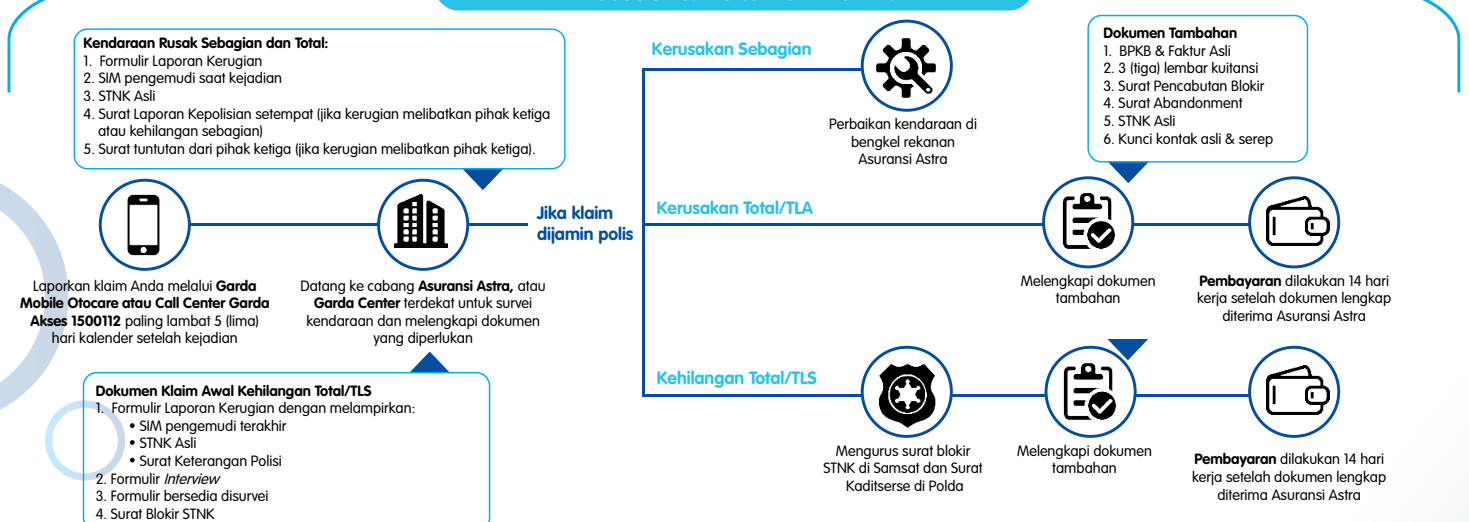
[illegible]

**Kendaraan Rusak Sebagian dan Total:**
1. Formulir Laporan Kerugian
2. SIM pengemudi saat kejadian
3. STNK Asli
4. Surat Laporan Kepolisian setempat (jika kerugian melibatkan pihak ketiga atau kehilangan sebagian)
5. Surat tuntutan dari pihak ketiga (jika kerugian melibatkan pihak ketiga).

Laporkan klaim Anda melalui **Garda Mobile Otocare atau Call Center Garda Akses 1500112** paling lambat 5 (lima) hari kalender setelah kejadian

Datang ke cabang **Asuransi Astra,** atau **Garda Center** terdekat untuk survei kendaraan dan melengkapi dokumen yang diperlukan

**Dokumen Klaim Awal Kehilangan Total/TLS**
1. Formulir Laporan Kerugian dengan melampirkan:
• SIM pengemudi terakhir
• STNK Asli
• Surat Keterangan Polisi
2. Formulir *Interview*
3. Formulir bersedia disurvei
4. Surat Blokir STNK

**Jika klaim dijamin polis**

**Kerusakan Sebagian**

Perbaikan kendaraan di bengkel rekanan Asuransi Astra

**Dokumen Tambahan**
1. BPKB & Faktur Asli
2. 3 (tiga) lembar kuitansi
3. Surat Pencabutan Blokir
4. Surat Abandonment
5. STNK Asli
6. Kunci kontak asli & serep

**Kerusakan Total/TLA**

Melengkapi dokumen tambahan

**Pembayaran** dilakukan 14 hari kerja setelah dokumen lengkap diterima Asuransi Astra

**Kehilangan Total/TLS**

Mengurus surat blokir STNK di Samsat dan Surat Kaditserse di Polda

Melengkapi dokumen tambahan

**Pembayaran** dilakukan 14 hari kerja setelah dokumen lengkap diterima Asuransi Astra